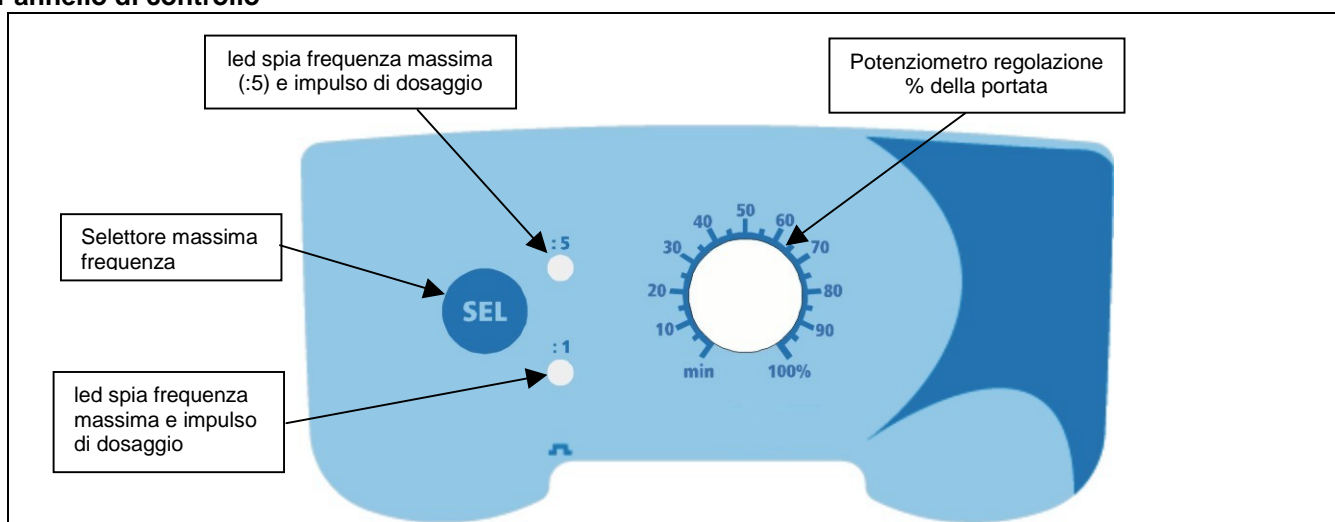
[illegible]annello di controllo

led spia frequenza massima (:5) e impulso di dosaggio

Potenziometro regolazione % della portata

Selettore massima frequenza

SEL

: 5

: 1

led spia frequenza massima e impulso di dosaggio

40 50 60
30 70
20 80
10 90
min 100%